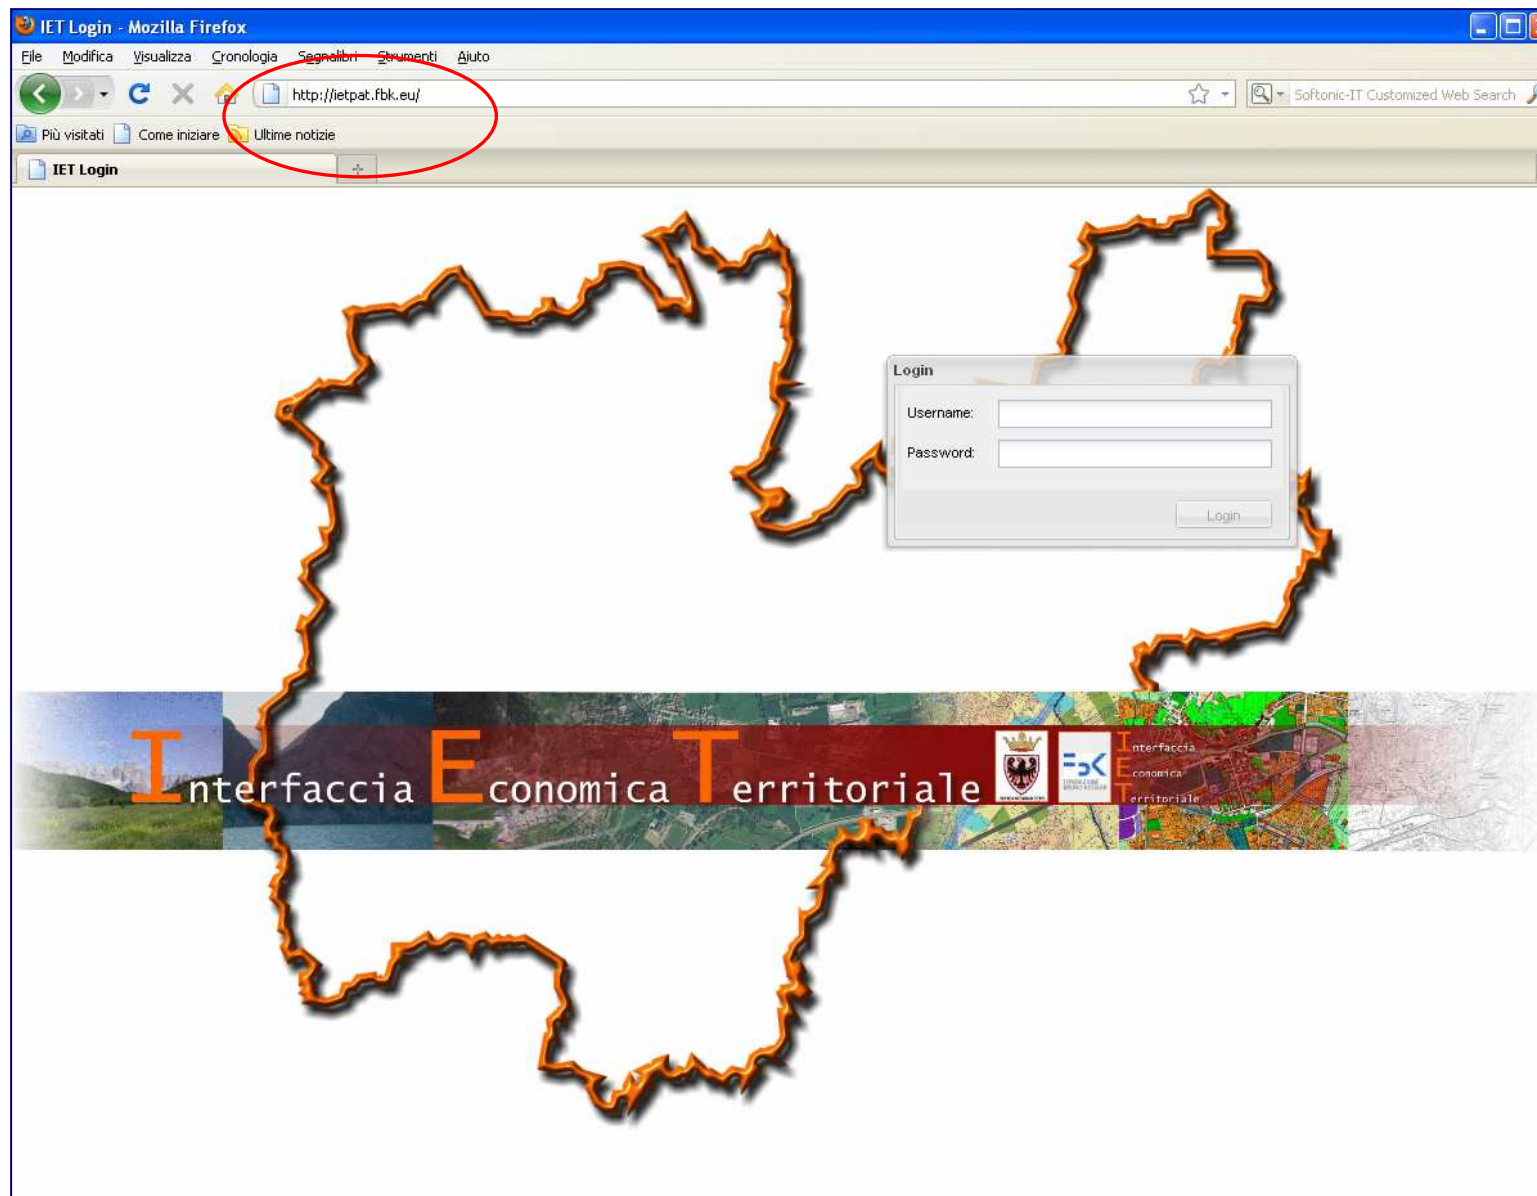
IET Login - Mozilla Firefox

File Modifica Visualizza Cronologia Segnalibri Strumenti Aiuto

http://ietpat.fbk.eu/

Softonic-IT Customized Web Search

Più visitati Come iniziare Ultime notizie

IET Login

Login

Username:

Password:

Login

Interfaccia Economica Territoriale

Interfaccia Economica Territoriale